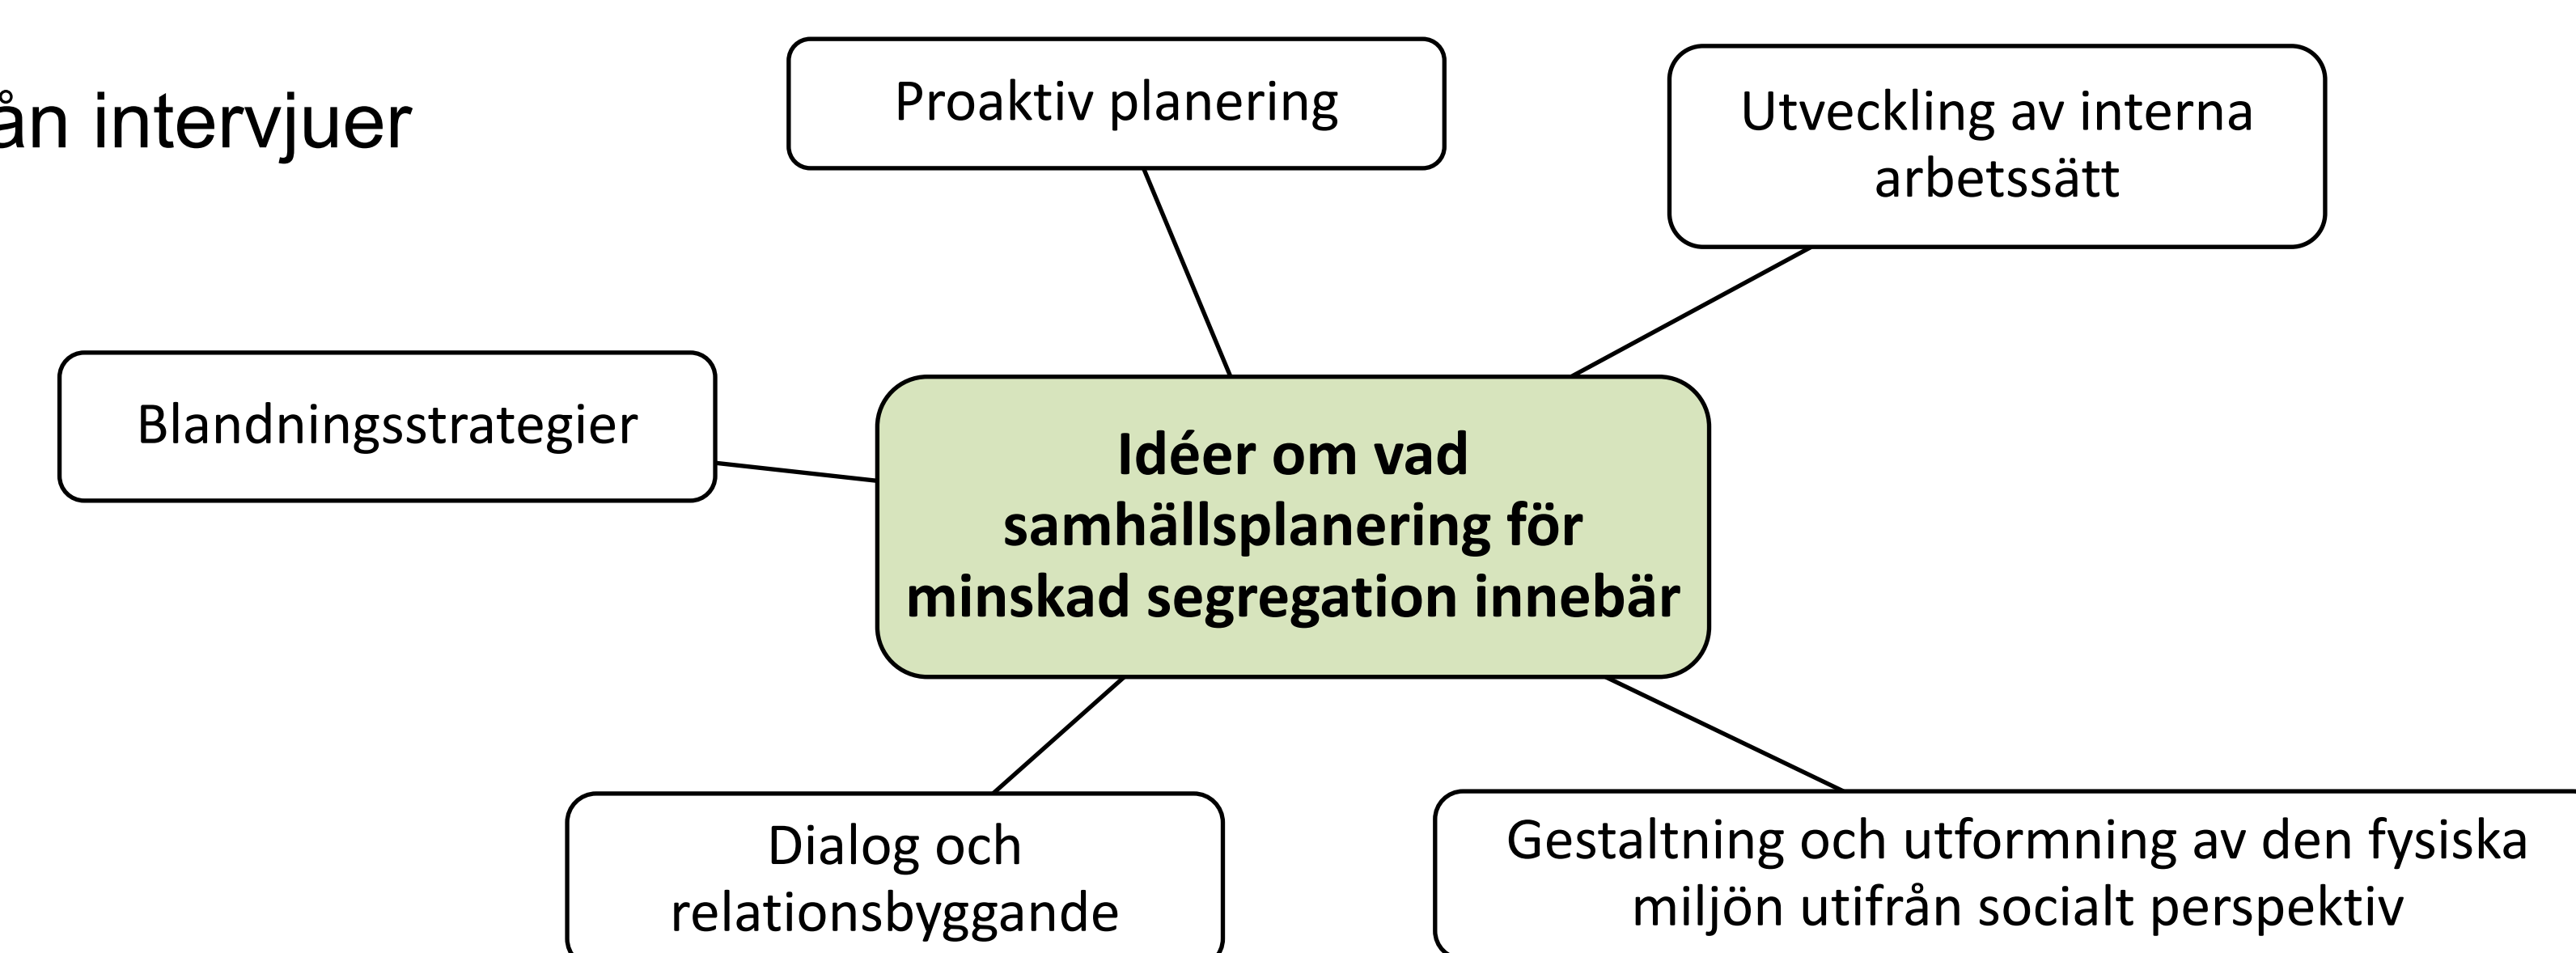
ån intervjuer

Proaktiv planering

Utveckling av interna arbetssätt

Blandningsstrategier

Idéer om vad samhällsplanering för minskad segregation innebär

Dialog och relationsbyggande

Gestaltning och utformning av den fysiska miljön utifrån socialt perspektiv